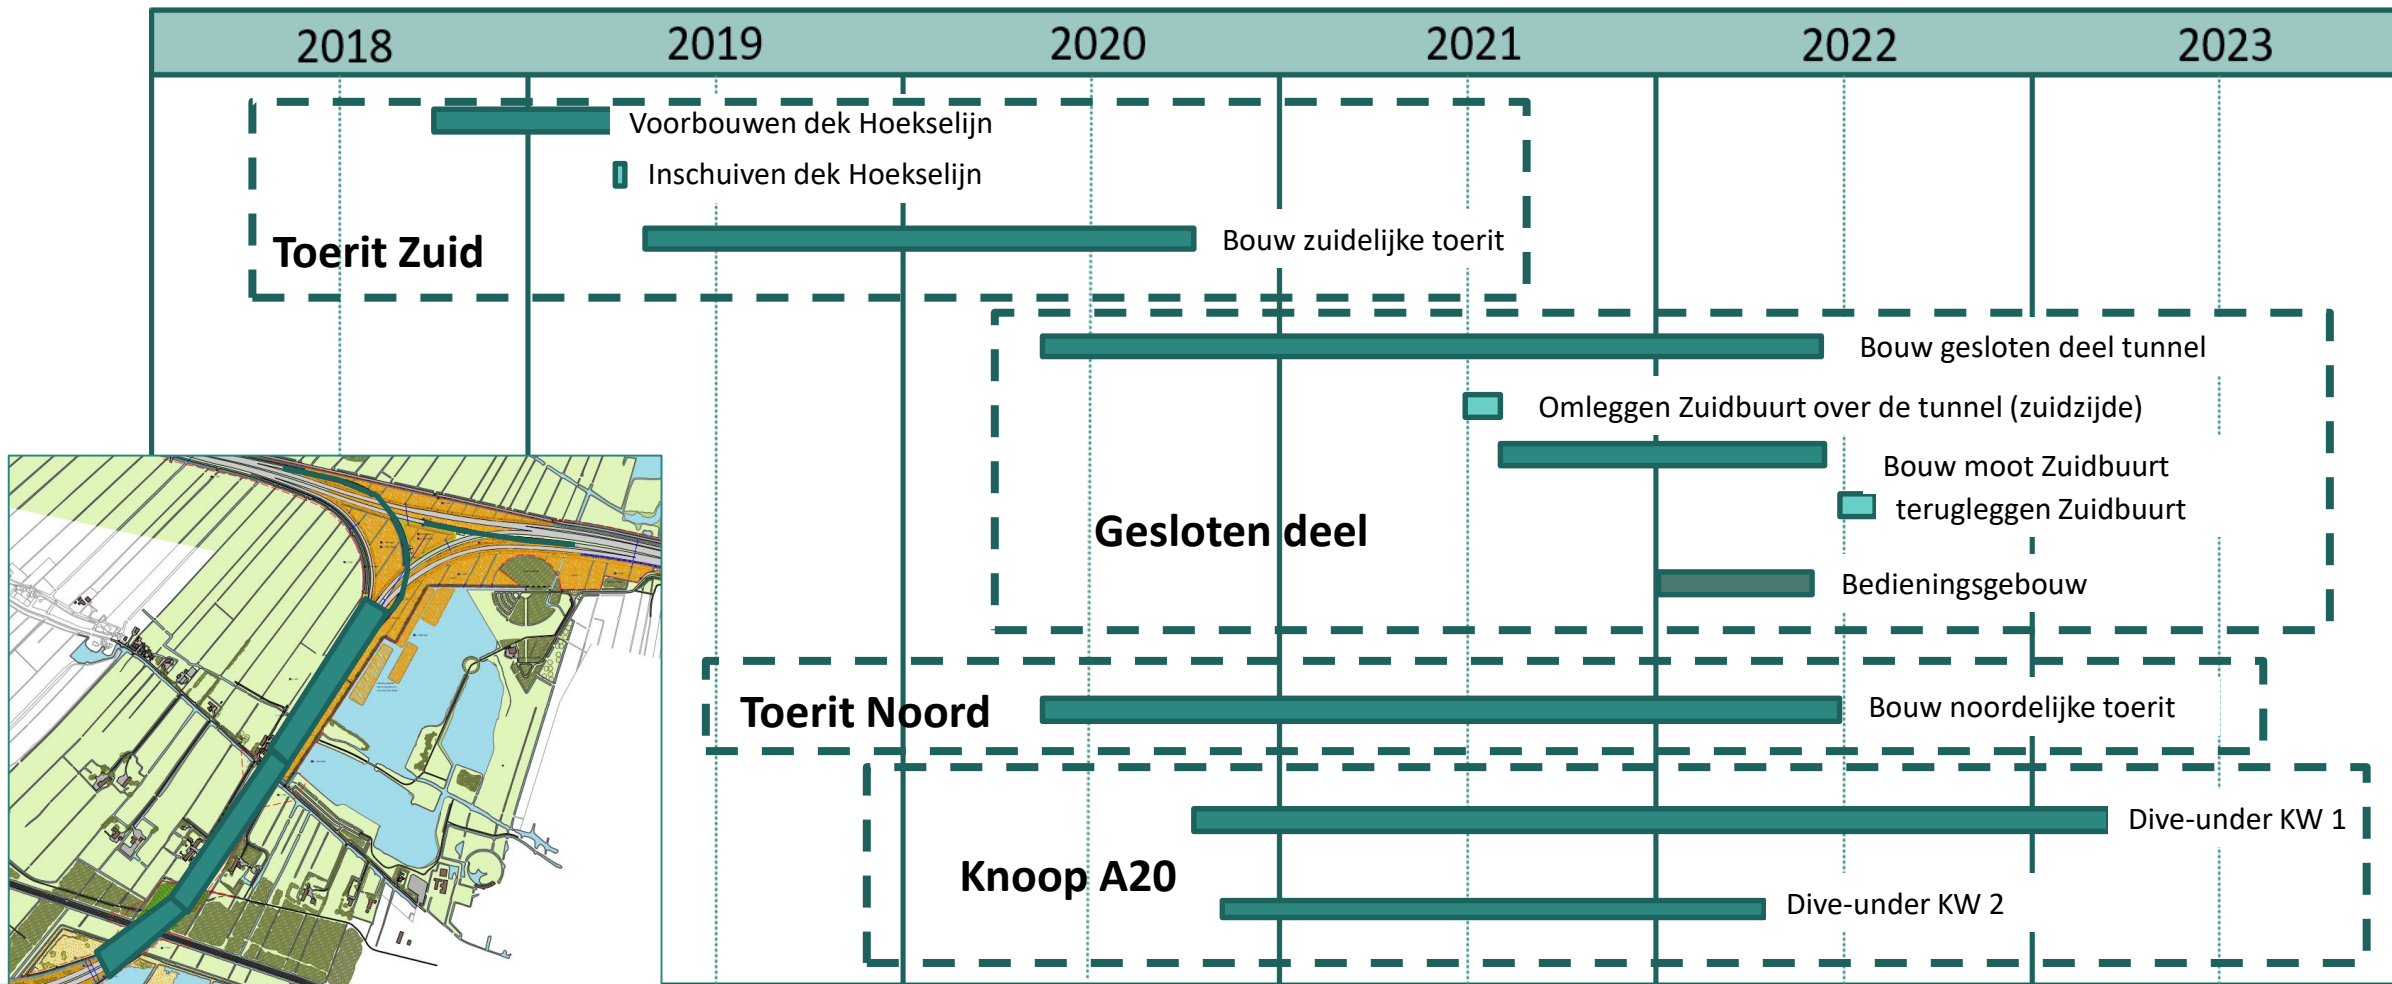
| 2018 | 2019 | 2020 | 2021 | 2022 | 2023 |
|---|---|---|---|---|---|

Voorbouwen dek Hoekselijn
Inschuiven dek Hoekselijn
Toerit Zuid
Bouw zuidelijke toerit

Bouw gesloten deel tunnel
Omleggen Zuidbuurt over de tunnel (zuidzijde)
Bouw moot Zuidbuurt
terugleggen Zuidbuurt
Gesloten deel
Bedieningsgebouw

Toerit Noord
Bouw noordelijke toerit

Dive-under KW 1
Knoop A20
Dive-under KW 2